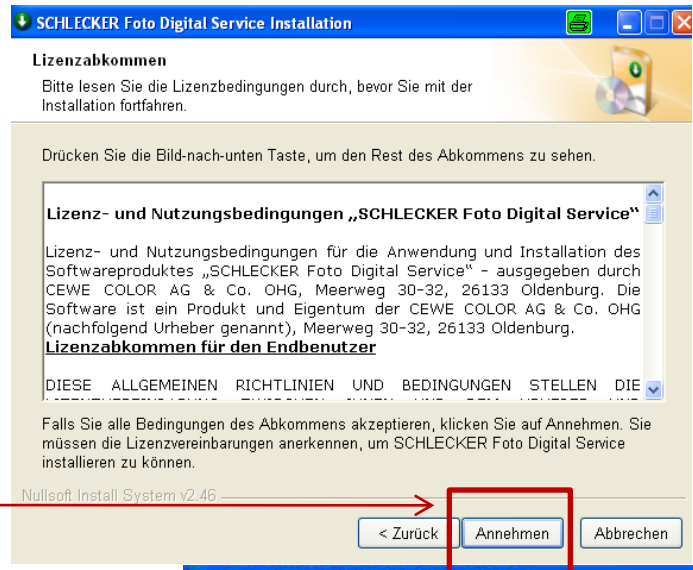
SCHLECKER Foto Digital Service Installation

Lizenzabkommen

Bitte lesen Sie die Lizenzbedingungen durch, bevor Sie mit der Installation fortfahren.

Drücken Sie die Bild-nach-unten Taste, um den Rest des Abkommens zu sehen.

Lizenz- und Nutzungsbedingungen „SCHLECKER Foto Digital Service"

Lizenz- und Nutzungsbedingungen für die Anwendung und Installation des Softwareproduktes „SCHLECKER Foto Digital Service" - ausgegeben durch CEWE COLOR AG & Co. OHG, Meerweg 30-32, 26133 Oldenburg. Die Software ist ein Produkt und Eigentum der CEWE COLOR AG & Co. OHG (nachfolgend Urheber genannt), Meerweg 30-32, 26133 Oldenburg.

Lizenzabkommen für den Endbenutzer

DIESE ALLGEMEINEN RICHTLINIEN UND BEDINGUNGEN STELLEN DIE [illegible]

Falls Sie alle Bedingungen des Abkommens akzeptieren, klicken Sie auf Annehmen. Sie müssen die Lizenzvereinbarungen anerkennen, um SCHLECKER Foto Digital Service installieren zu können.

Nullsoft Install System v2.46

< Zurück Annehmen Abbrechen